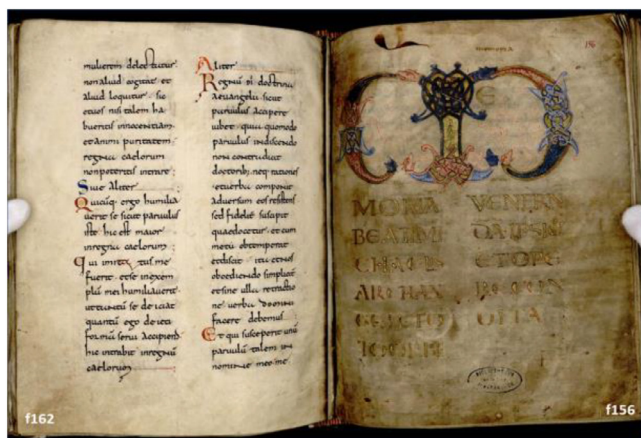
mulierem delectatur nonaliud cogitat et aliud loquitur. Sic etiam nisi talem habueritis innocentiam et animi puritatem regnum caelorum nonpoteritis intrare. Siue aliter. Quicumque ergo humiliauerit se sicut paruulus iste hic est maior inregno caelorum. Qui imitatus fuerit me fuerit esse inexem plis mei humiliauerit uerissime se de ciuitate quantum ego de ciuitate formam serui accipiendo hic intrabit inregnum caelorum.

Aliter. Regnum dei doctrina euangelii sicut paruulus accipere iubet quia quomodo paruulus in docendo non contradicit doctoribus neque rationes retexit conponit aduersum eos resistens sed fideliter suscipit quae docetur et cum metu obtemperat. Ecclesiae sic et nos obedienda simpliciter et sine ulla retractione uerba domini facere debemus. Et qui susceperit unum paruulum talem in nomine meo me

16

MO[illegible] BEATIM CHAEL ARCHAN GELI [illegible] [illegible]

VENIENS DAT ISM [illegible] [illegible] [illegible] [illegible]

f162

f156